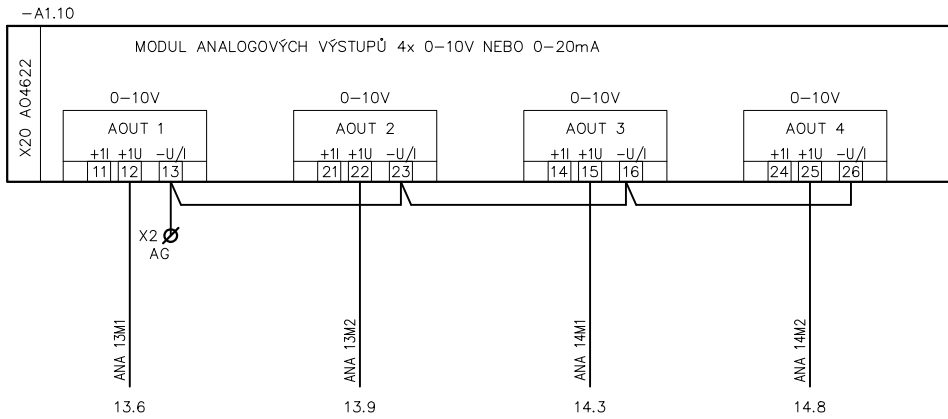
−A1.10

X20 AO4622

MODUL ANALOGOVÝCH VÝSTUPŮ 4x 0−10V NEBO 0−20mA

0−10V
AOUT 1
+1I +1U −U/I
11 12 13

0−10V
AOUT 2
+1I +1U −U/I
21 22 23

0−10V
AOUT 3
+1I +1U −U/I
14 15 16

0−10V
AOUT 4
+1I +1U −U/I
24 25 26

X2
AG

ANA 13M1
ANA 13M2
ANA 14M1
ANA 14M2

13.6
13.9
14.3
14.8